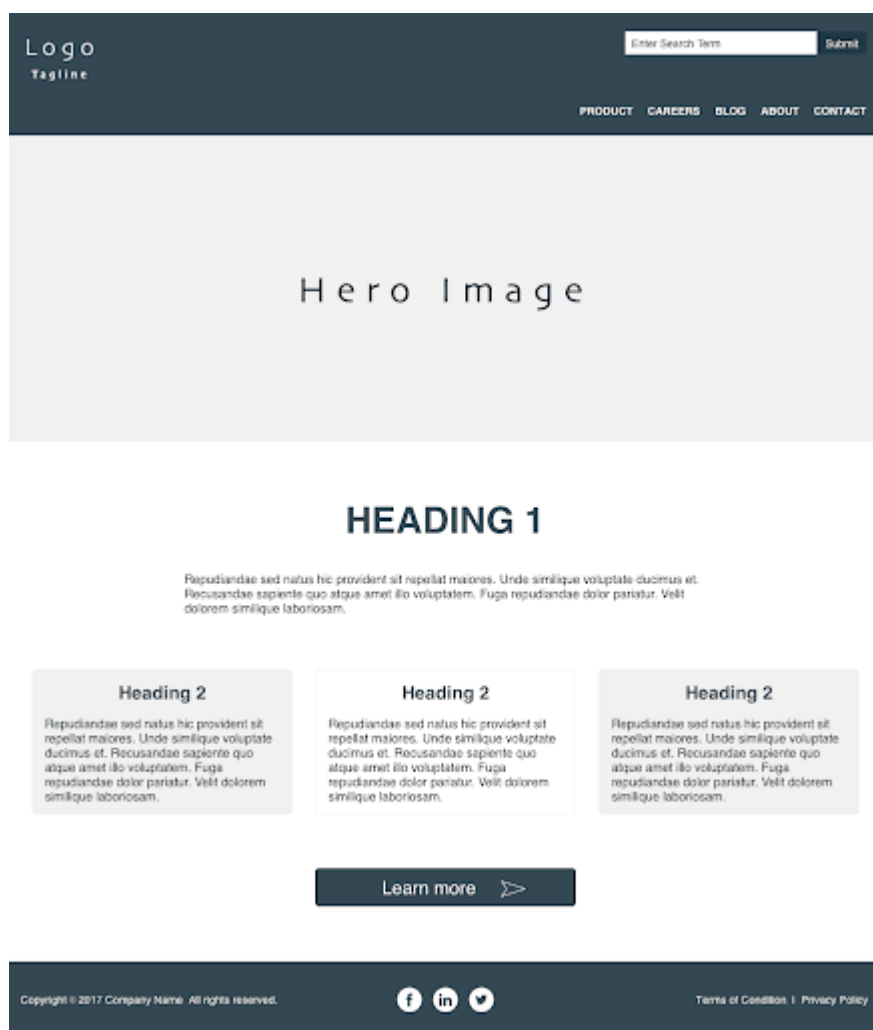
Logo
Tagline

Enter Search Term
Submit

PRODUCT CAREERS BLOG ABOUT CONTACT

Hero Image

HEADING 1

Repudiandae sed natus hic provident sit repellat maiores. Unde similique voluptate ducimus et. Recusandae sapiente quo atque amet illo voluptatem. Fuga repudiandae dolor pariatur. Velit dolorem similique laboriosam.

Heading 2

Repudiandae sed natus hic provident sit repellat maiores. Unde similique voluptate ducimus et. Recusandae sapiente quo atque amet illo voluptatem. Fuga repudiandae dolor pariatur. Velit dolorem similique laboriosam.

Heading 2

Repudiandae sed natus hic provident sit repellat maiores. Unde similique voluptate ducimus et. Recusandae sapiente quo atque amet illo voluptatem. Fuga repudiandae dolor pariatur. Velit dolorem similique laboriosam.

Heading 2

Repudiandae sed natus hic provident sit repellat maiores. Unde similique voluptate ducimus et. Recusandae sapiente quo atque amet illo voluptatem. Fuga repudiandae dolor pariatur. Velit dolorem similique laboriosam.

Learn more

Copyright © 2017 Company Name All rights reserved.

Terms of Condition | Privacy Policy